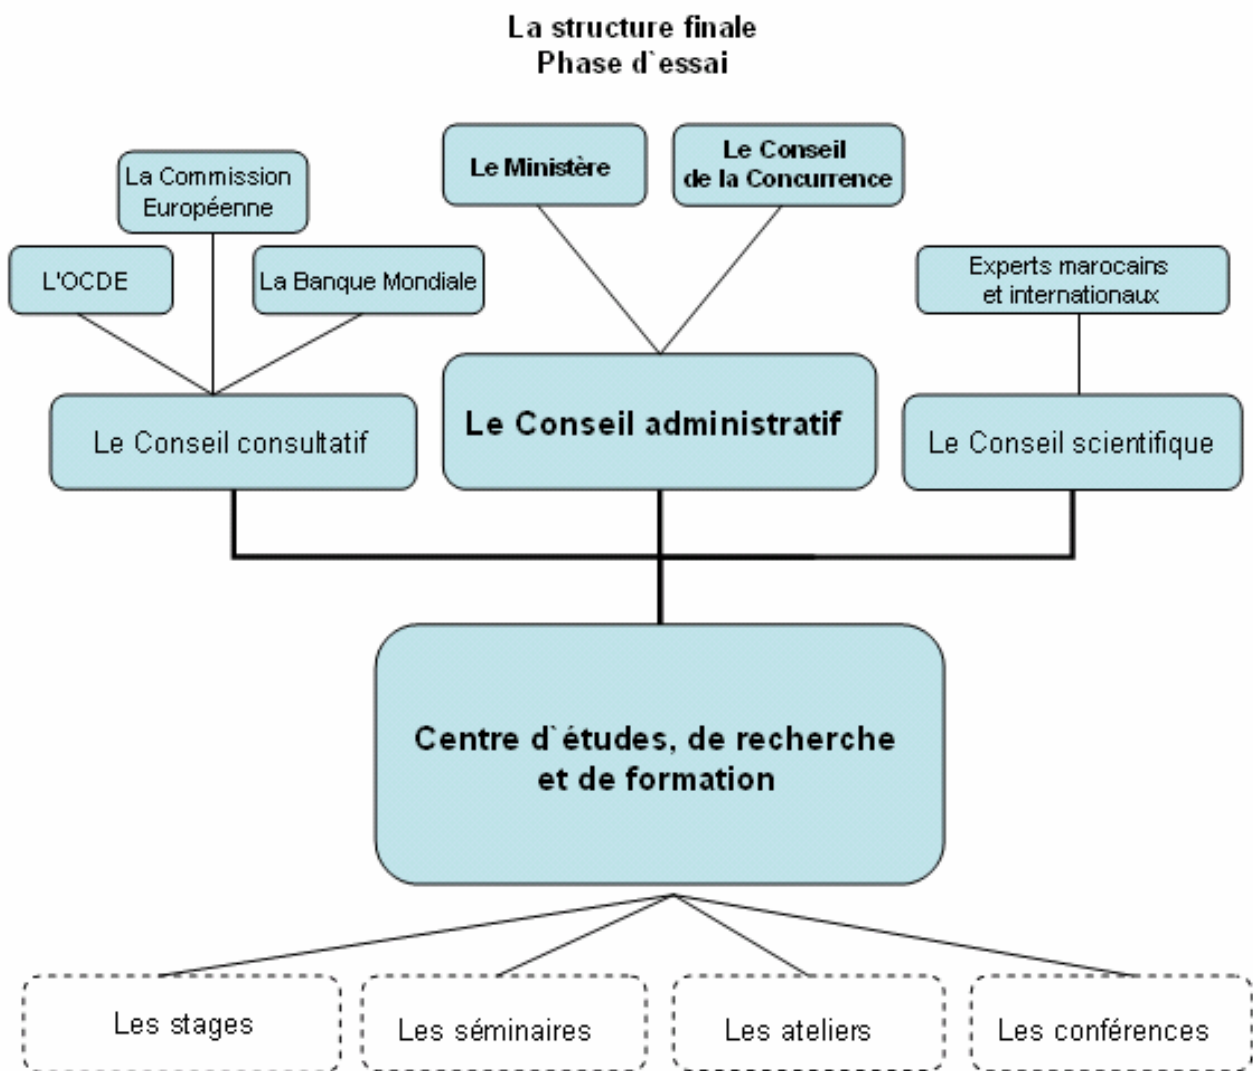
La structure finale
Phase d`essai

La Commission Européenne

Le Ministère

Le Conseil de la Concurrence

L'OCDE

La Banque Mondiale

Experts marocains et internationaux

Le Conseil consultatif

Le Conseil administratif

Le Conseil scientifique

Centre d`études, de recherche et de formation

Les stages

Les séminaires

Les ateliers

Les conférences